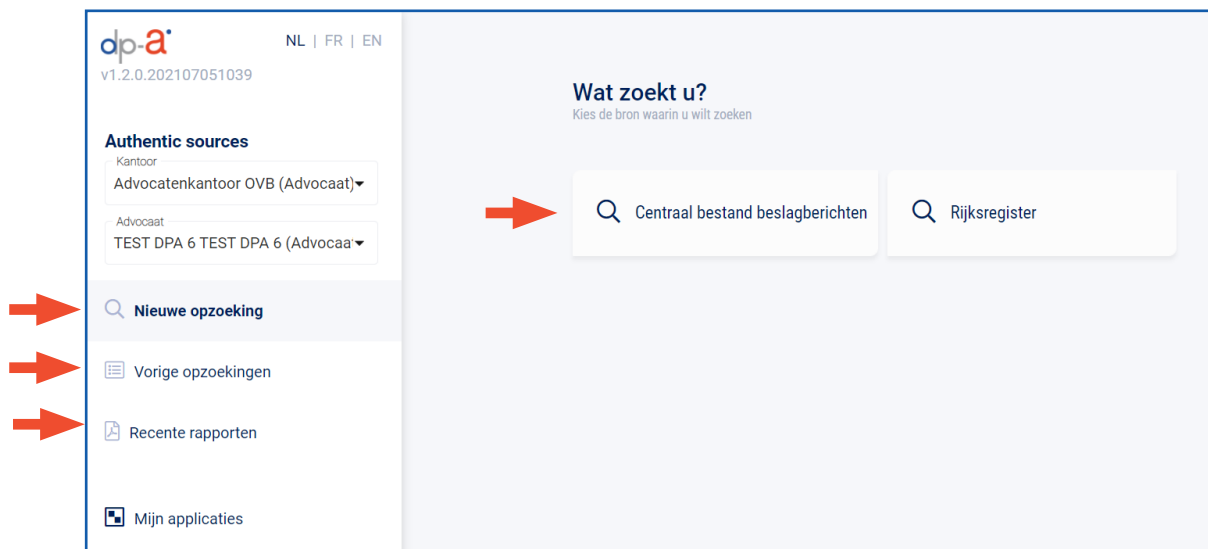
dp-a

NL | FR | EN

v1.2.0.202107051039

Authentic sources

Kantoor
Advocatenkantoor OVB (Advocaat)

Advocaat
TEST DPA 6 TEST DPA 6 (Advocaa

Nieuwe opzoeking

Vorige opzoekingen

Recente rapporten

Mijn applicaties

Wat zoekt u?

Kies de bron waarin u wilt zoeken

Centraal bestand beslagberichten

Rijksregister